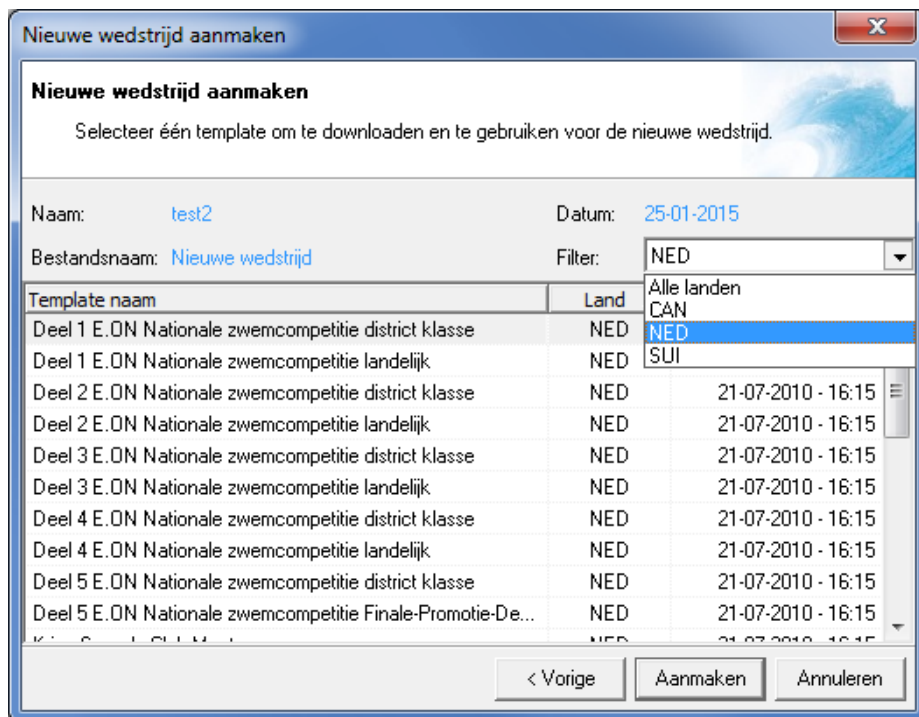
Nieuwe wedstrijd aanmaken

Nieuwe wedstrijd aanmaken

Selecteer één template om te downloaden en te gebruiken voor de nieuwe wedstrijd.

Naam: test2
Datum: 25-01-2015
Bestandsnaam: Nieuwe wedstrijd
Filter: NED

Alle landen
CAN
NED
SUI

| Template naam | Land | |
|---|---|---|
| Deel 1 E.ON Nationale zwemcompetitie district klasse | NED | |
| Deel 1 E.ON Nationale zwemcompetitie landelijk | NED | |
| Deel 2 E.ON Nationale zwemcompetitie district klasse | NED | 21-07-2010 - 16:15 |
| Deel 2 E.ON Nationale zwemcompetitie landelijk | NED | 21-07-2010 - 16:15 |
| Deel 3 E.ON Nationale zwemcompetitie district klasse | NED | 21-07-2010 - 16:15 |
| Deel 3 E.ON Nationale zwemcompetitie landelijk | NED | 21-07-2010 - 16:15 |
| Deel 4 E.ON Nationale zwemcompetitie district klasse | NED | 21-07-2010 - 16:15 |
| Deel 4 E.ON Nationale zwemcompetitie landelijk | NED | 21-07-2010 - 16:15 |
| Deel 5 E.ON Nationale zwemcompetitie district klasse | NED | 21-07-2010 - 16:15 |
| Deel 5 E.ON Nationale zwemcompetitie Finale-Promotie-De... | NED | 21-07-2010 - 16:15 |
| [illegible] | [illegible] | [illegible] |

< Vorige
Aanmaken
Annuleren